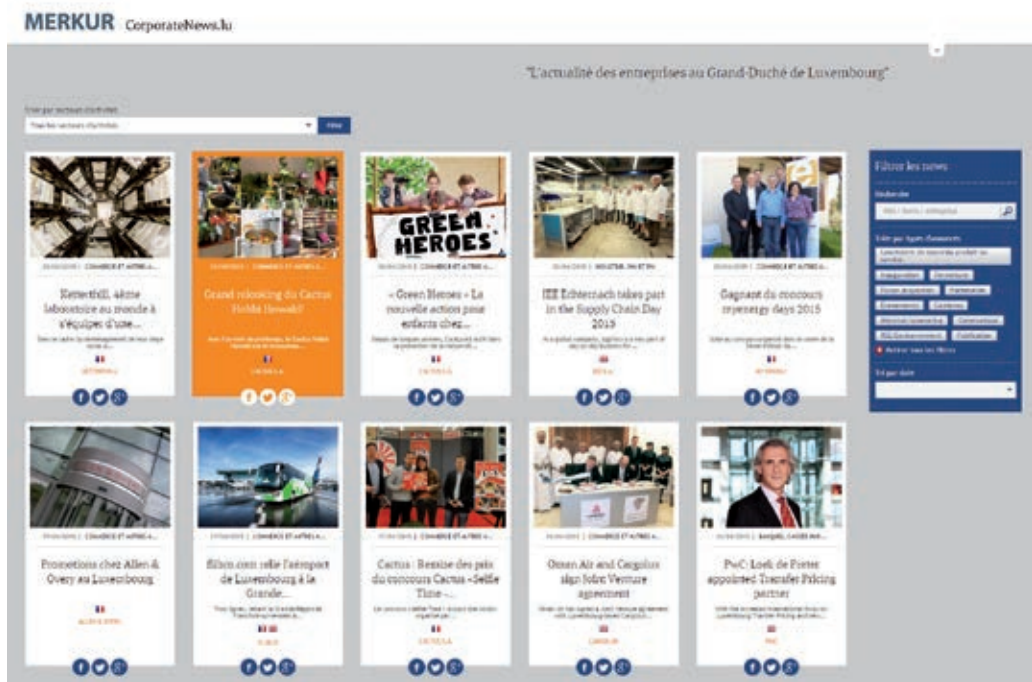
MERKUR CorporateNews.lu

"L'actualité des entreprises au Grand-Duché de Luxembourg"

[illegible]
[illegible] Filtrer

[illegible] | COMMERCE ET AUTRES A...
Kettenhill, 4ème laboratoire au monde à s'équiper d'une...
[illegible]

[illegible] | COMMERCE ET AUTRES A...
Grand relooking du Cactus Hobby Howald!
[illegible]
CACTUS S.A.

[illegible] | COMMERCE ET AUTRES A...
GREEN HEROES
« Green Heroes » La nouvelle action pour enfants chez...
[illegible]
CACTUS S.A.

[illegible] | INDUSTRIE, PHARMA...
IEE Echternach takes part in the Supply Chain Day 2015
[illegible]
IEE S.A.

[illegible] | COMMERCE ET AUTRES A...
Gagnant du concours myenergy days 2015
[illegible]

Filtrer les news
Recherche
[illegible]
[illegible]
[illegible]
Retirer tous les filtres
Tri par date

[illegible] | COMMERCE ET AUTRES A...
Promotions chez Allen & Overy au Luxembourg
ALLEN & OVERY

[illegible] | COMMERCE ET AUTRES A...
flibco.com relie l'aéroport de Luxembourg à la Grande...
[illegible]

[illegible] | COMMERCE ET AUTRES A...
Cactus : Remise des prix du concours Cactus «Selfie Time»...
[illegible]
CACTUS S.A.

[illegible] | COMMERCE ET AUTRES A...
Oman Air and Cargolux sign Joint Venture agreement
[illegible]
CARGOLUX

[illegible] | BANQUES, CAISSES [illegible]
PwC: Loek de Porter appointed Transfer Pricing partner
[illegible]
PWC